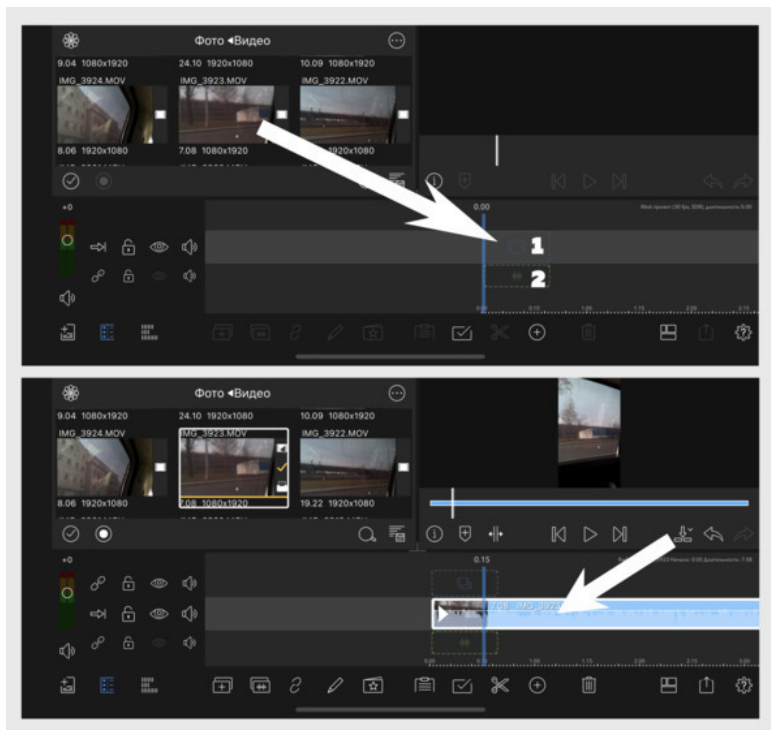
Фото ◂Видео

9.04 1080x1920
IMG_3924.MOV
24.10 1920x1080
IMG_3923.MOV
10.09 1080x1920
IMG_3922.MOV
8.06 1920x1080
7.08 1080x1920
1920x1080

+0
0.00
1
2

Фото ◂Видео

9.04 1080x1920
IMG_3924.MOV
24.10 1920x1080
IMG_3923.MOV
10.09 1080x1920
IMG_3922.MOV
8.06 1920x1080
7.08 1080x1920
19.22 1920x1080

+0
0.15
7.08 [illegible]